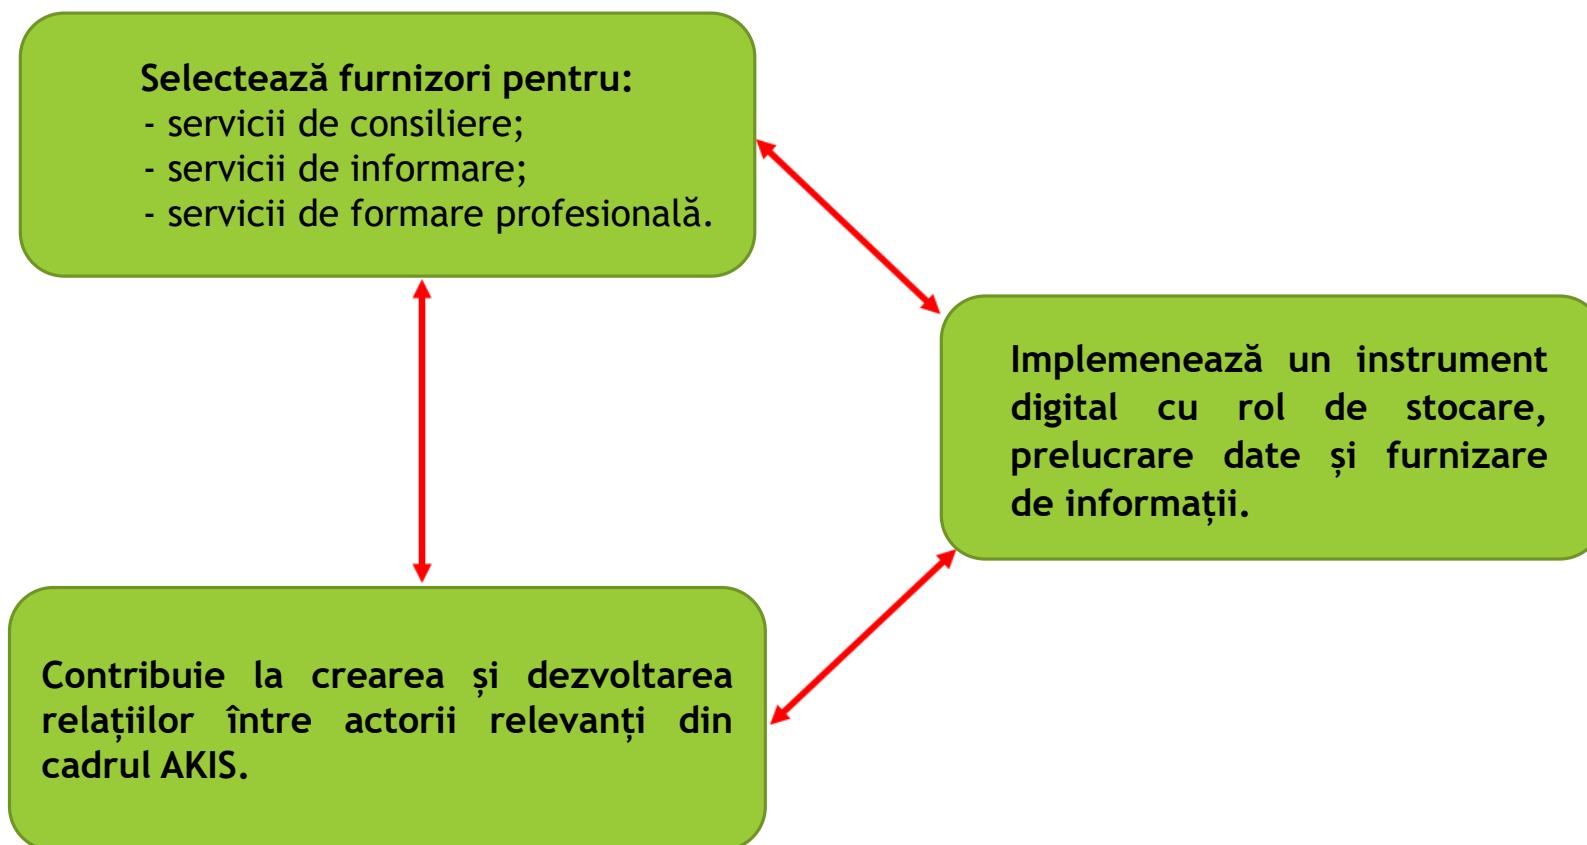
Selectează furnizori pentru:
- servicii de consiliere;
- servicii de informare;
- servicii de formare profesională.

Implemenează un instrument digital cu rol de stocare, prelucrare date și furnizare de informații.

Contribuie la crearea și dezvoltarea relațiilor între actorii relevanți din cadrul AKIS.